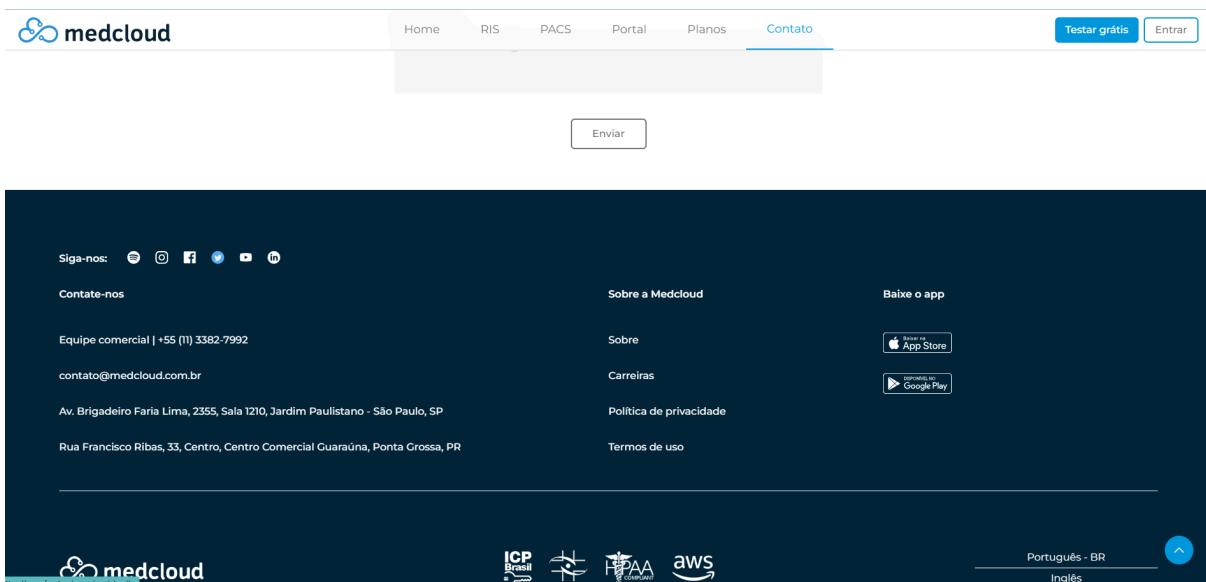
medcloud

Home RIS PACS Portal Planos Contato

Testar grátis Entrar

Enviar

Siga-nos:

Contate-nos

Equipe comercial | +55 (11) 3382-7992

contato@medcloud.com.br

Av. Brigadeiro Faria Lima, 2355, Sala 1210, Jardim Paulistano - São Paulo, SP

Rua Francisco Ribas, 33, Centro, Centro Comercial Guaraúna, Ponta Grossa, PR

Sobre a Medcloud

Sobre

Carreiras

Política de privacidade

Termos de uso

Baixe o app

Baixar na App Store

DISPONÍVEL NO Google Play

medcloud

ICP Brasil

HIPAA COMPLIANT

aws

Português - BR

Inglês